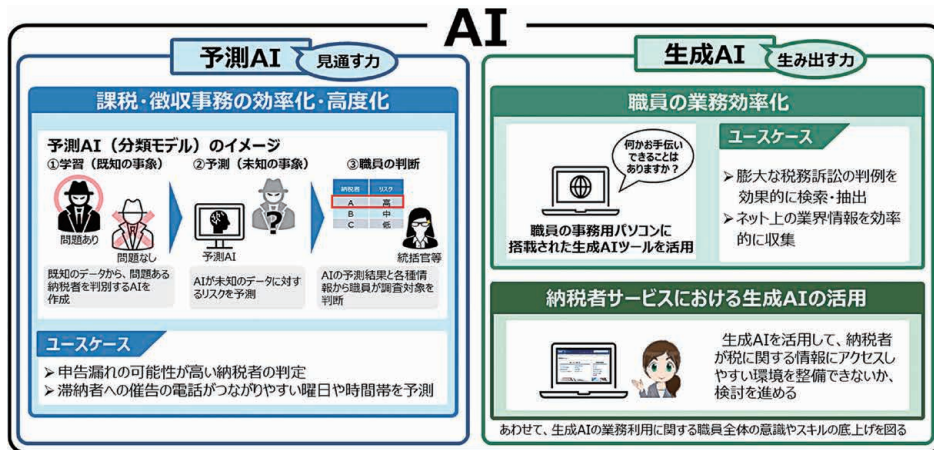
AI

予測AI 見通す力

課税・徴収事務の効率化・高度化

予測AI（分類モデル）のイメージ

①学習（既知の事象）

問題あり

問題なし

既知のデータから、問題ある納税者を判別するAIを作成

②予測（未知の事象）

予測AI

AIが未知のデータに対するリスクを予測

③職員の判断

| 納税者 | リスク |
|---|---|
| A | 高 |
| B | 中 |
| C | 低 |

統括官等

AIの予測結果と各種情報から職員が調査対象を判断

ユースケース

➢申告漏れの可能性が高い納税者の判定

➢滞納者への催告の電話がつながりやすい曜日や時間帯を予測

生成AI 生み出す力

職員の業務効率化

何かお手伝いできることはありますか？

職員の事務用パソコンに搭載された生成AIツールを活用

ユースケース

➢膨大な税務訴訟の判例を効果的に検索・抽出

➢ネット上の業界情報を効率的に収集

納税者サービスにおける生成AIの活用

生成AIを活用して、納税者が税に関する情報にアクセスしやすい環境を整備できないか、検討を進める

あわせて、生成AIの業務利用に関する職員全体の意識やスキルの底上げを図る